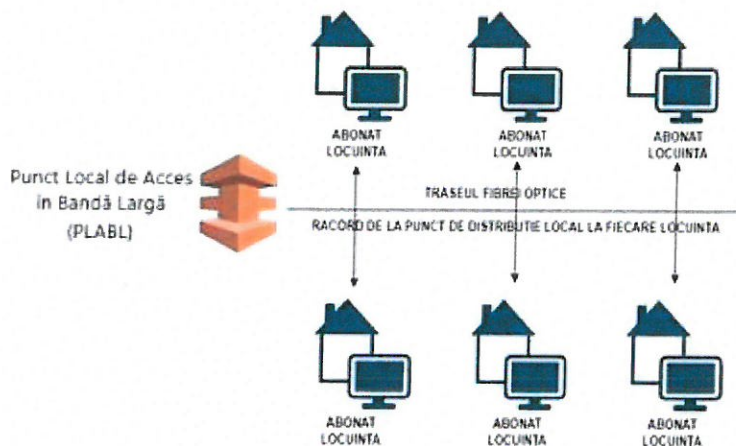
ABONAT LOCUINTA

ABONAT LOCUINTA

ABONAT LOCUINTA

Punct Local de Acces în Bandă Largă (PLABL)

TRASEUL FIBREI OPTICE

RACORD DE LA PUNCT DE DISTRIBUTIE LOCAL LA FIECARE LOCUINTA

ABONAT LOCUINTA

ABONAT LOCUINTA

ABONAT LOCUINTA